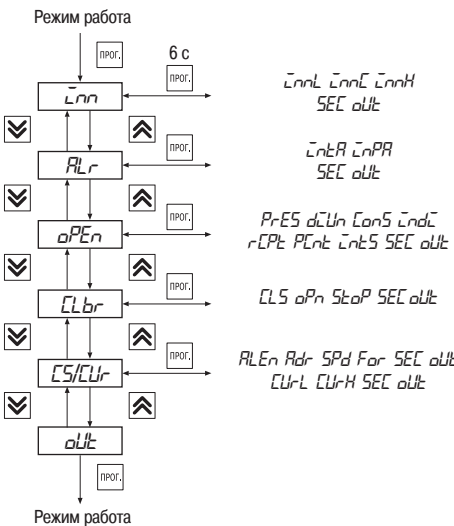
Режим работа

ПРОГ.

6 с

ПРОГ.

Cnn

CnnL CnnC CnnH
SEC oUt

ALr

CntA CnPA
SEC oUt

ПРОГ.

oPEn

PrES dCUn ConS CndC
rCPt PCnt CntS SEC oUt

ПРОГ.

CLbr

CLS oPn StoP SEC oUt

ПРОГ.

CS/CUr

ALEn Adr SPd For SEC oUt
CUrL CUrH SEC oUt

ПРОГ.

oUt

ПРОГ.

Режим работа